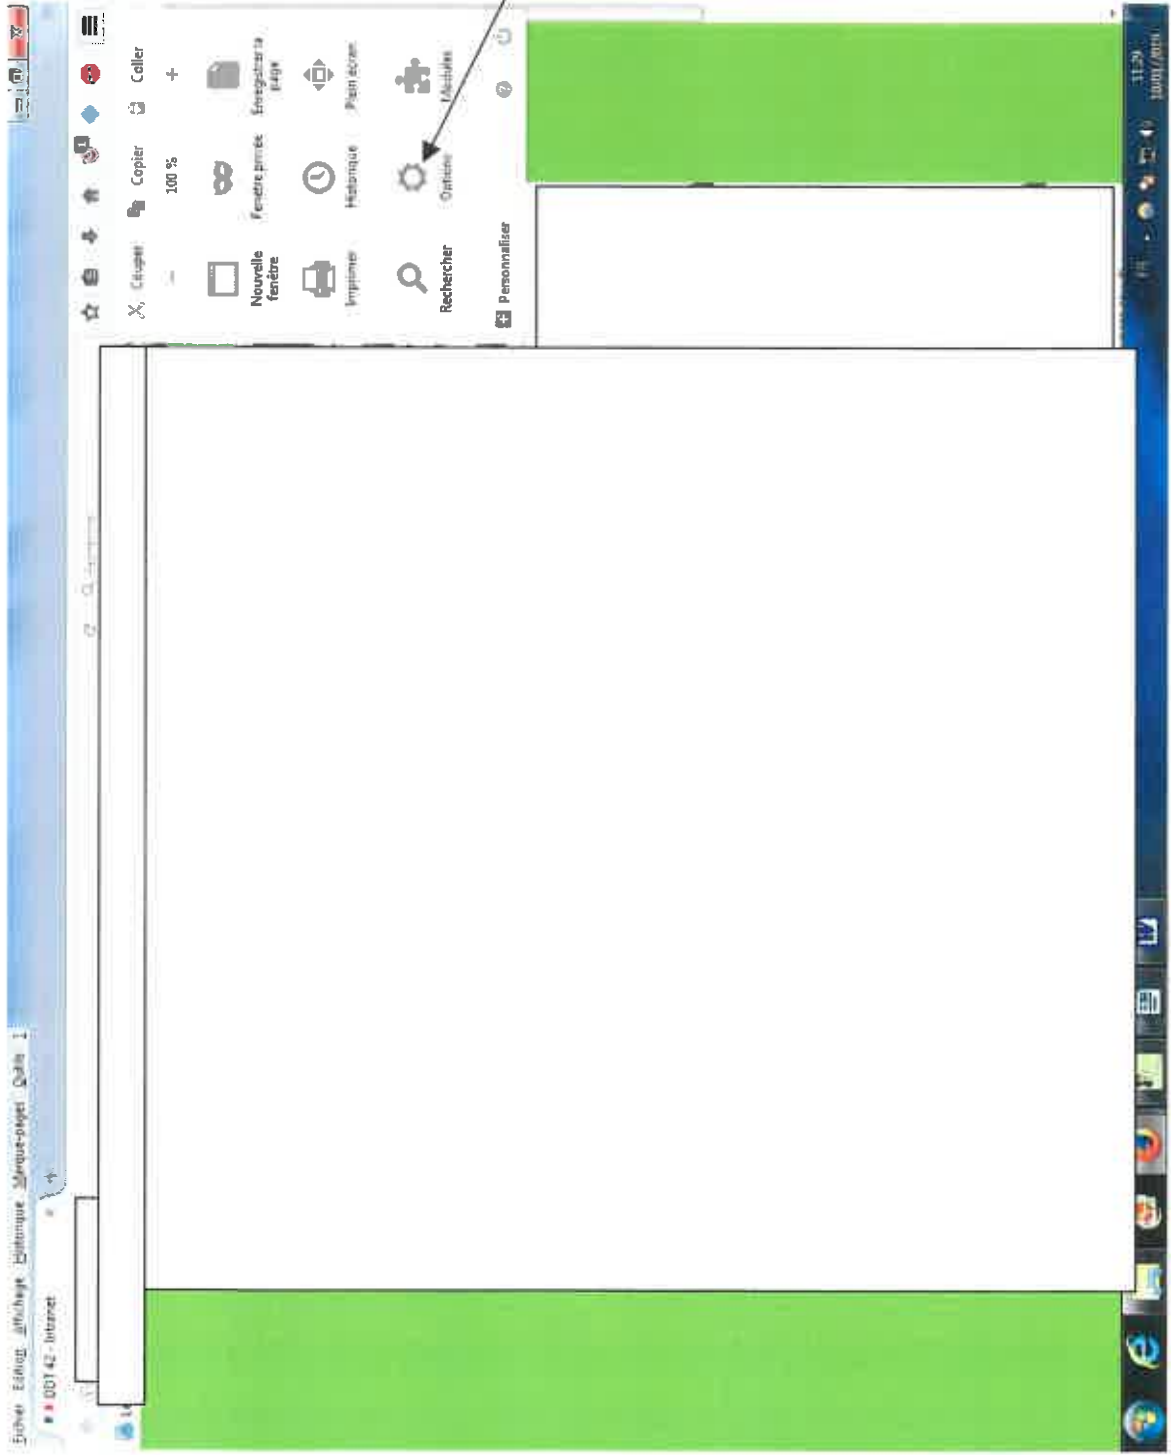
Fichier Edition Affichage Historique Marque-pages Outils ?

DDT 42 - Intranet

Couper Copier Coller

100 %

Nouvelle fenêtre

Fenêtre privée

Enregistrer la page

Imprimer

Historique

Plein écran

Rechercher

Options

Modules

Personnaliser

11:29
10/07/2015